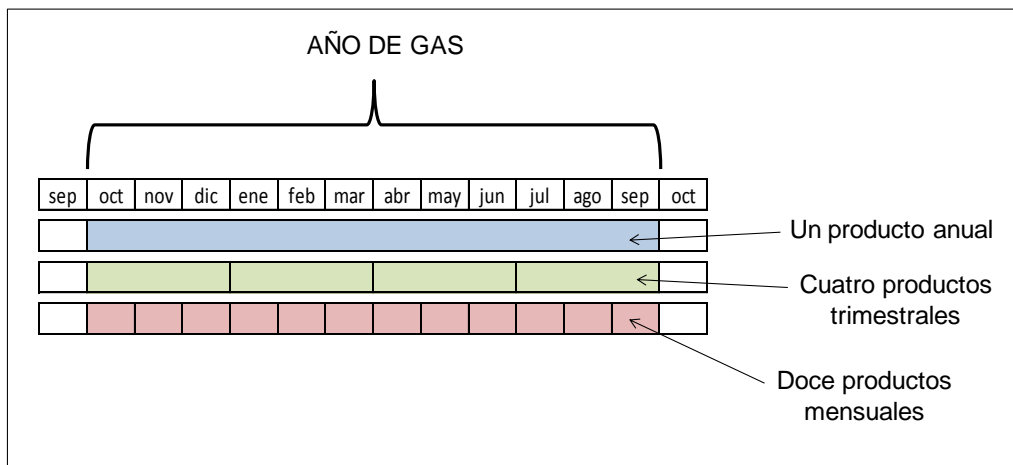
AÑO DE GAS

| sep | oct | nov | dic | ene | feb | mar | abr | may | jun | jul | ago | sep | oct |
|---|---|---|---|---|---|---|---|---|---|---|---|---|---|

Un producto anual

Cuatro productos trimestrales

Doce productos mensuales